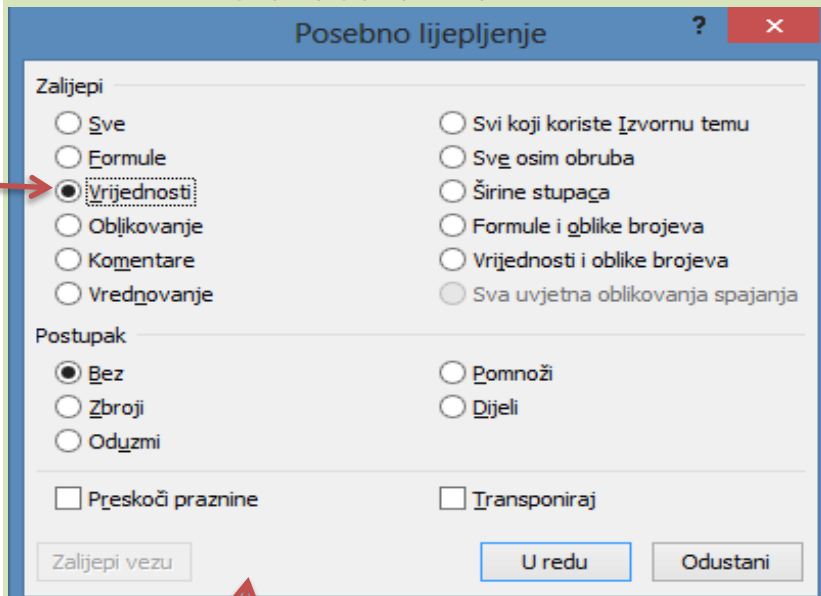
Posebno lijepljenje

?

Zalijepi

Sve

Formule

Vrijednosti

Oblikovanje

Komentare

Vrednovanje

Svi koji koriste Izvornu temu

Sve osim obruba

Širine stupaca

Formule i oblike brojeva

Vrijednosti i oblike brojeva

Sva uvjetna oblikovanja spajanja

Postupak

Bez

Zbroji

Oduzmi

Pomnoži

Dijeli

Preskoči praznine

Transponiraj

Zalijepi vezu

U redu

Odustani